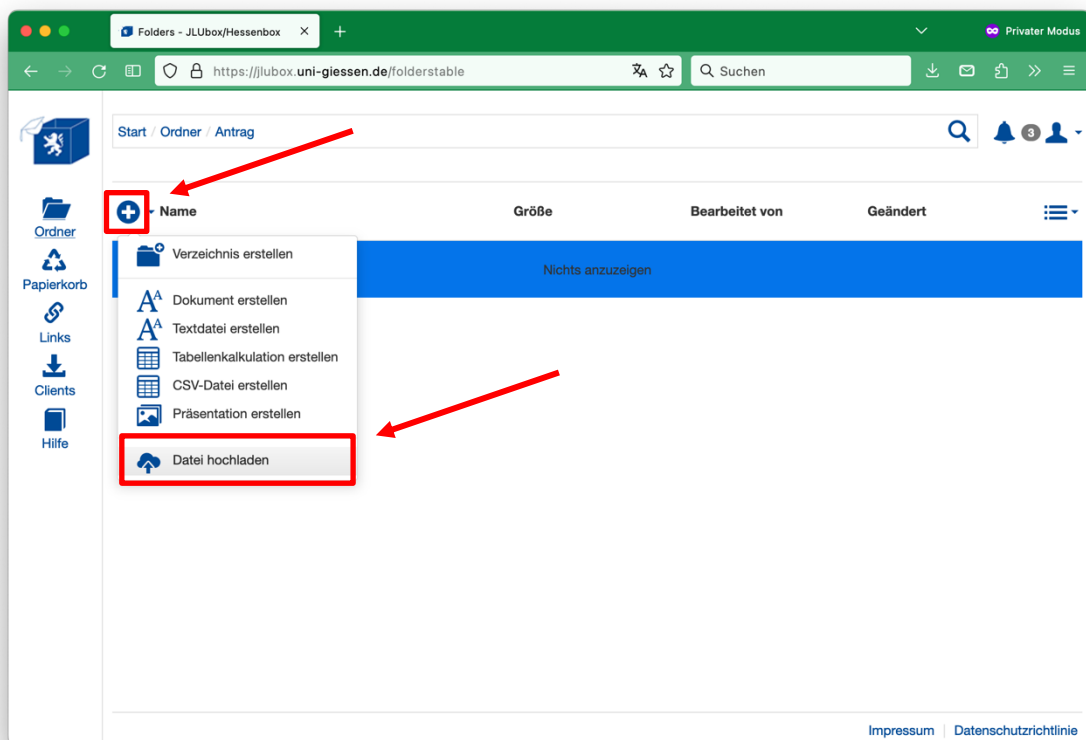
Folders - JLUbox/Hessenbox

Privater Modus

https://jlubox.uni-giessen.de/folderstable

Suchen

Ordner
Papierkorb
Links
Clients
Hilfe

Start / Ordner / Antrag

3

Name Größe Bearbeitet von Geändert

Nichts anzuzeigen

Verzeichnis erstellen
Dokument erstellen
Textdatei erstellen
Tabellenkalkulation erstellen
CSV-Datei erstellen
Präsentation erstellen
Datei hochladen

Impressum Datenschutzrichtlinie